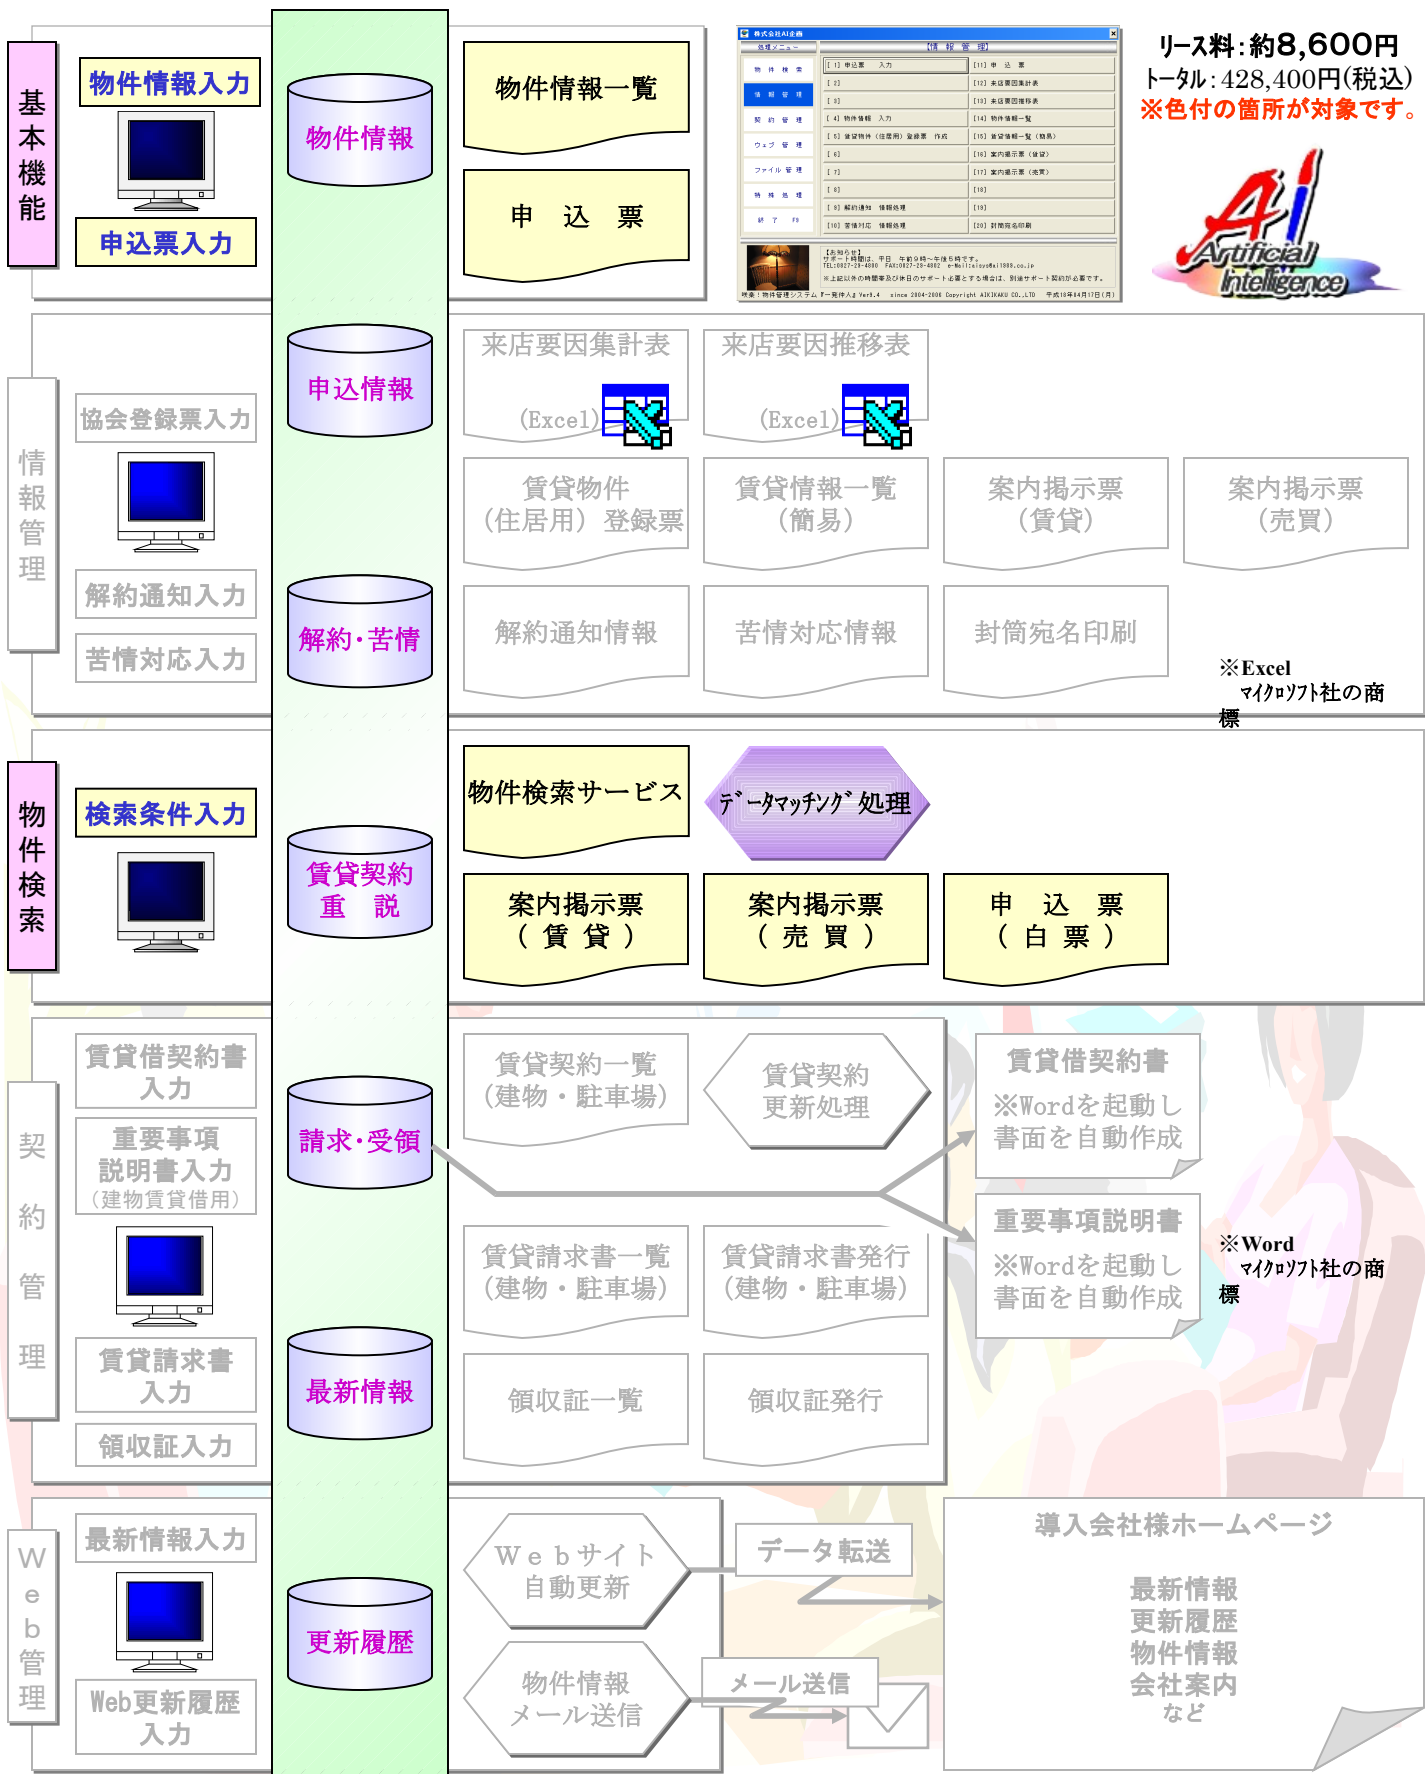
基本機能

物件情報入力

申込票入力

物件情報

物件情報一覧

申　込　票

リース料：約8,600円
トータル：428,400円(税込)
※色付の箇所が対象です。

Artificial Intelligence

情報管理

協会登録票入力

解約通知入力

苦情対応入力

申込情報

解約・苦情

来店要因集計表 (Excel)

来店要因推移表 (Excel)

賃貸物件（住居用）登録票

賃貸情報一覧（簡易）

案内掲示票（賃貸）

案内掲示票（売買）

解約通知情報

苦情対応情報

封筒宛名印刷

※Excel マイクロソフト社の商標

物件検索

検索条件入力

賃貸契約重　説

物件検索サービス

データマッチング処理

案内掲示票（賃貸）

案内掲示票（売買）

申　込　票（白票）

契約管理

賃貸借契約書入力

重要事項説明書入力（建物賃貸借用）

賃貸請求書入力

領収証入力

請求・受領

最新情報

賃貸契約一覧（建物・駐車場）

賃貸契約更新処理

賃貸借契約書 ※Wordを起動し書面を自動作成

重要事項説明書 ※Wordを起動し書面を自動作成

※Word マイクロソフト社の商標

賃貸請求書一覧（建物・駐車場）

賃貸請求書発行（建物・駐車場）

領収証一覧

領収証発行

Web管理

最新情報入力

Web更新履歴入力

更新履歴

Webサイト自動更新

データ転送

物件情報メール送信

メール送信

導入会社様ホームページ
最新情報
更新履歴
物件情報
会社案内
など